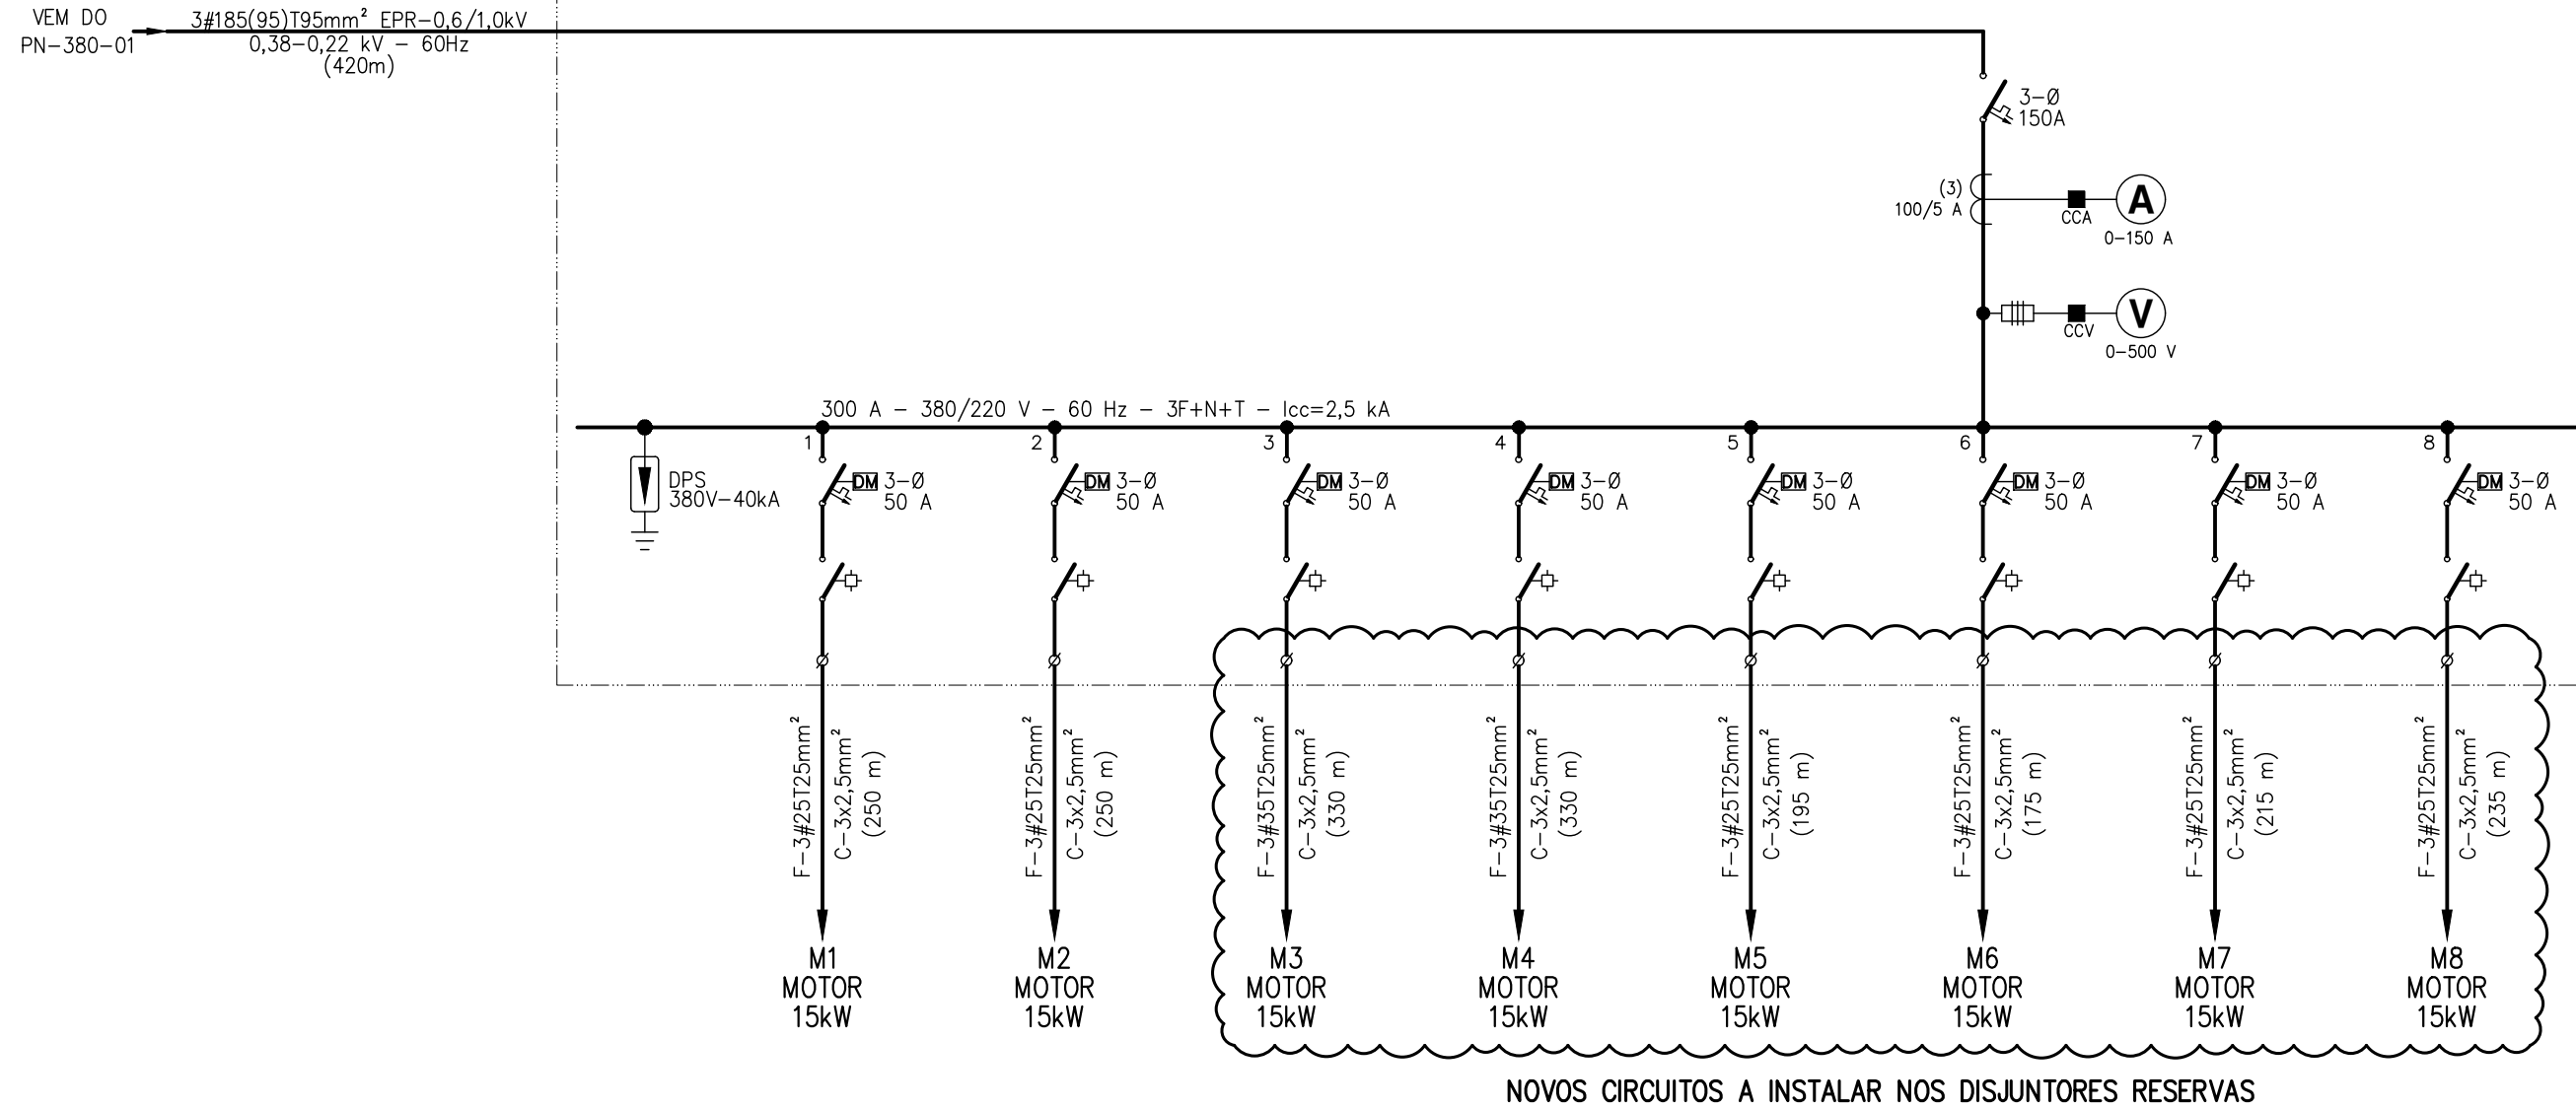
VEM DO
PN-380-01

3#185(95)T95mm² EPR-0,6/1,0kV
0,38-0,22 kV - 60Hz
(420m)

3-Ø
150A

(3)
100/5 A

CCA
A
0-150 A

CCV
V
0-500 V

300 A - 380/220 V - 60 Hz - 3F+N+T - Icc=2,5 kA

DPS
380V-40kA

1
DM 3-Ø
50 A
F-3#25T25mm²
C-3x2,5mm²
(250 m)
M1
MOTOR
15kW

2
DM 3-Ø
50 A
F-3#25T25mm²
C-3x2,5mm²
(250 m)
M2
MOTOR
15kW

3
DM 3-Ø
50 A
F-3#35T25mm²
C-3x2,5mm²
(330 m)
M3
MOTOR
15kW

4
DM 3-Ø
50 A
F-3#35T25mm²
C-3x2,5mm²
(330 m)
M4
MOTOR
15kW

5
DM 3-Ø
50 A
F-3#25T25mm²
C-3x2,5mm²
(195 m)
M5
MOTOR
15kW

6
DM 3-Ø
50 A
F-3#25T25mm²
C-3x2,5mm²
(175 m)
M6
MOTOR
15kW

7
DM 3-Ø
50 A
F-3#25T25mm²
C-3x2,5mm²
(215 m)
M7
MOTOR
15kW

8
DM 3-Ø
50 A
F-3#25T25mm²
C-3x2,5mm²
(235 m)
M8
MOTOR
15kW

NOVOS CIRCUITOS A INSTALAR NOS DISJUNTORES RESERVAS